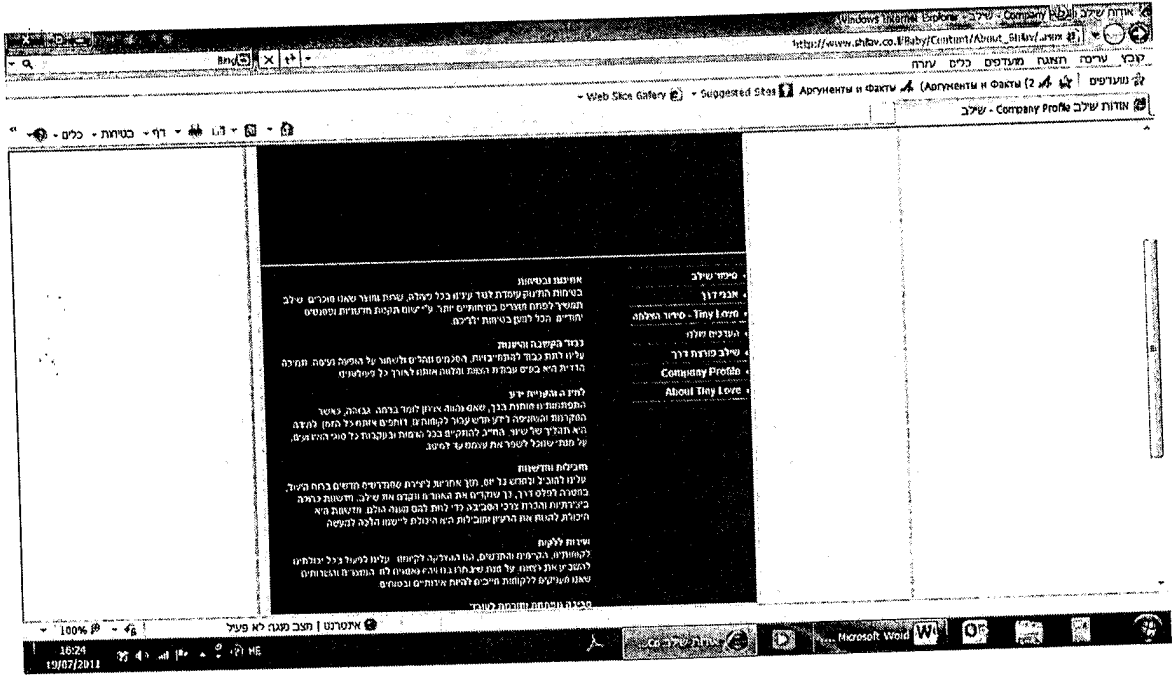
אודות שילב - Company Profile - Windows Internet Explorer
http://www.shilav.co.il/Baby/Content/About_Shilav.aspx
קובץ עריכה תצוגה מועדפים כלים עזרה
מועדפים
Suggested Sites
Web Slice Gallery
Аргументы и Факты
אודות שילב - Company Profile
דף
בטיחות
כלים

סיפור שילב
אבני דרך
סיפור הצלחה - Tiny Love
הערכים שלנו
שילב פורצת דרך
Company Profile
About Tiny Love

אחריות ובטיחות
בטיחות התינוק עומדת לנגד עינינו בכל עת, שהיות ומוצר שאנו מוכרים. שילב תמשיך לפתח מוצרים בטיחותיים יותר ע"י שיפור תקנות מחמירות ופטנטים ייחודיים הכל למען בטיחות ילדיכם.

כבוד הקשבה והגינות
עלינו לתת כבוד להתחייבויות, הסכמים ונהלים ולשמור על הגינות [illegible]

להיות מקור ידע
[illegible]

חדשנות ומצוינות
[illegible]

שירות ללקוח
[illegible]

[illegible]

אינטרנט | מצב מוגן: לא פעיל
100%
16:24
19/07/2011
Microsoft Word
אודות שילב